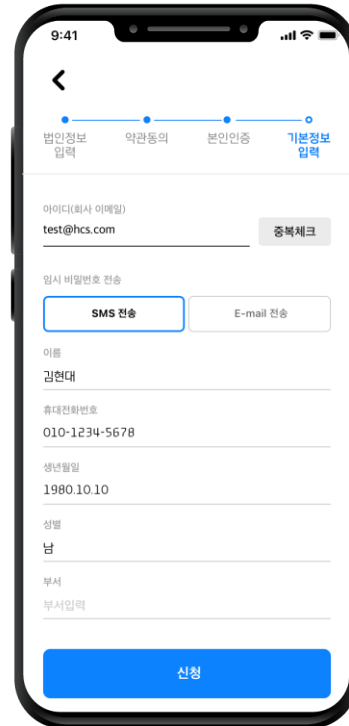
9:41

<

법인정보 입력

약관동의

본인인증

기본정보 입력

아이디(회사 이메일)

test@hcs.com

중복체크

임시 비밀번호 전송

SMS 전송

E-mail 전송

이름

김현대

휴대전화번호

010-1234-5678

생년월일

1980.10.10

성별

남

부서

부서입력

신청